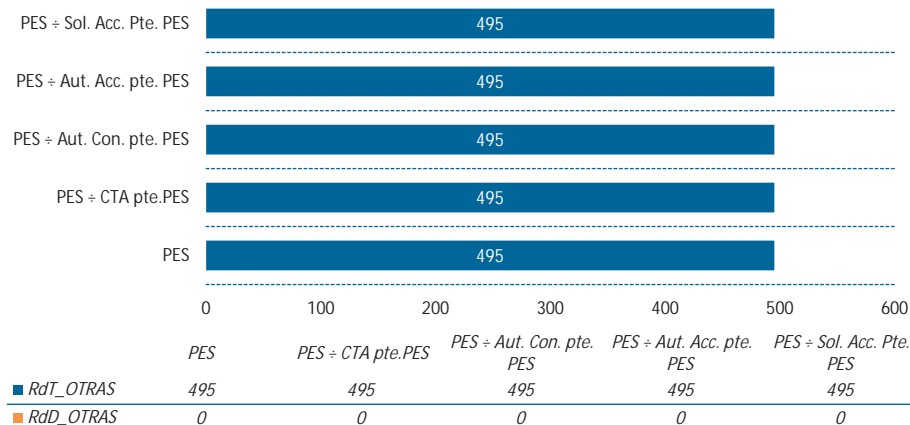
PES ÷ Sol. Acc. Pte. PES
495
PES ÷ Aut. Acc. pte. PES
495
PES ÷ Aut. Con. pte. PES
495
PES ÷ CTA pte.PES
495
PES
495

0 100 200 300 400 500 600

| | PES | PES ÷ CTA pte.PES | PES ÷ Aut. Con. pte. PES | PES ÷ Aut. Acc. pte. PES | PES ÷ Sol. Acc. Pte. PES |
|---|---|---|---|---|---|
| RdT_OTRAS | 495 | 495 | 495 | 495 | 495 |
| RdD_OTRAS | 0 | 0 | 0 | 0 | 0 |